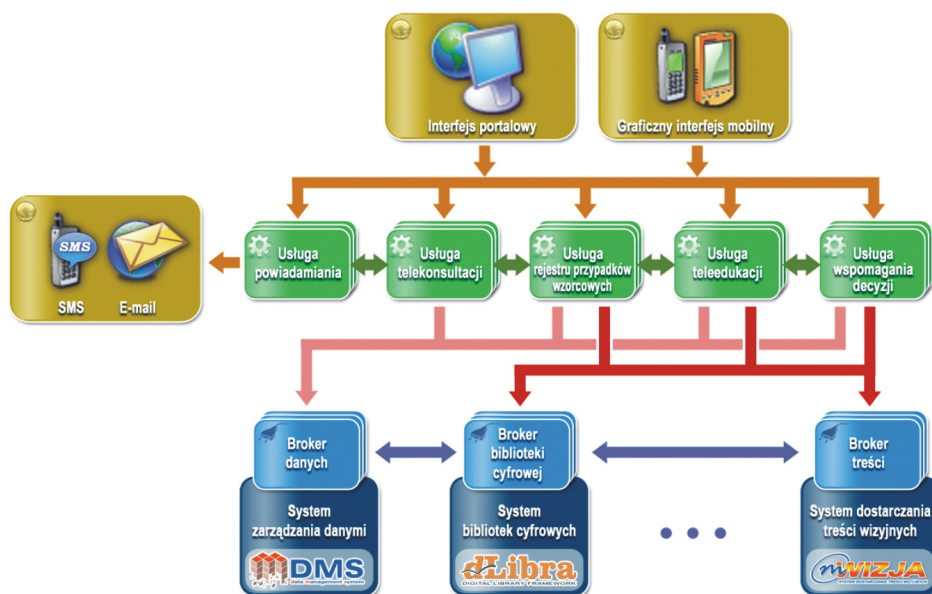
Interfejs portalowy

Graficzny interfejs mobilny

SMS

SMS

E-mail

Usługa powiadamiania

Usługa telekonsultacji

Usługa rejestru przypadków wzorcowych

Usługa teleedukacji

Usługa wspomagania decyzji

Broker danych

System zarządzania danymi

DMS

data management system

Broker biblioteki cyfrowej

System bibliotek cyfrowych

dLibra

DIGITAL LIBRARY FRAMEWORK

Broker treści

System dostarczania treści wizyjnych

mWIZJA

SYSTEM DOSTARCZANIA TREŚCI WIZYJNYCH